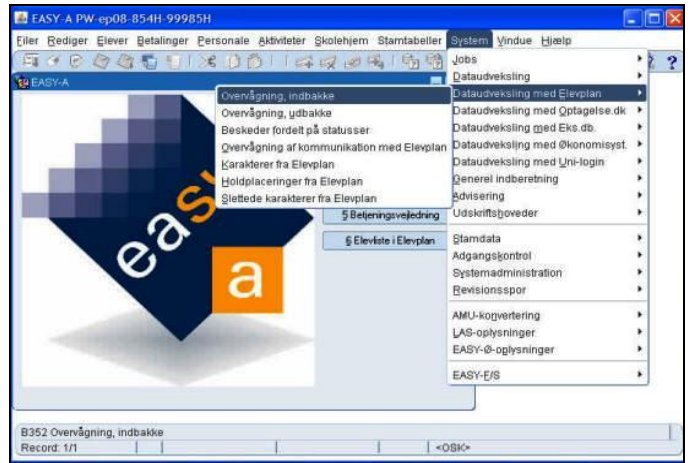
EASY-A PW-ep08-854H-99985H

Filer Rediger Elever Betalinger Personale Aktiviteter Skolehjem Stamtabeller System Vindue Hjælp

EASY-A

Overvågning, indbakke
Overvågning, udbakke
Beskeder fordelt på statusser
Overvågning af kommunikation med Elevplan
Karakterer fra Elevplan
Holdplaceringer fra Elevplan
Slettede karakterer fra Elevplan

Jobs
Dataudveksling
Dataudveksling med Elevplan
Dataudveksling med Optagelse.dk
Dataudveksling med Eks.db.
Dataudveksling med Økonomisyst.
Dataudveksling med Uni-login
Generel indberetning
Advisering
Udskriftshoveder

Stamdata
Adgangskontrol
Systemadministration
Revisionsspor

AMU-konvertering
LAS-oplysninger
EASY-Ø-oplysninger

EASY-E/S

5 Betjeningsvejledning
6 Elevliste i Elevplan

easy a

B352 Overvågning, indbakke
Record: 1/1
<OSK>